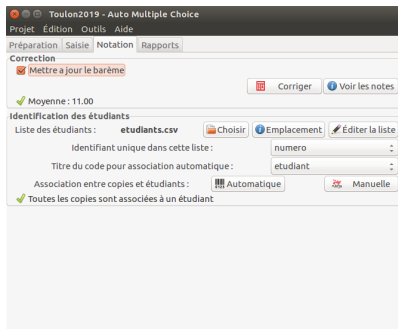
Toulon2019 - Auto Multiple Choice
Projet Édition Outils Aide
Préparation Saisie Notation Rapports

Correction
Mettre à jour le barème
Corriger
Voir les notes
Moyenne : 11.00

Identification des étudiants
Liste des étudiants : etudiants.csv
Choisir
Emplacement
Éditer la liste
Identifiant unique dans cette liste : numero
Titre du code pour association automatique : etudiant
Association entre copies et étudiants : Automatique
Manuelle
Toutes les copies sont associées à un étudiant